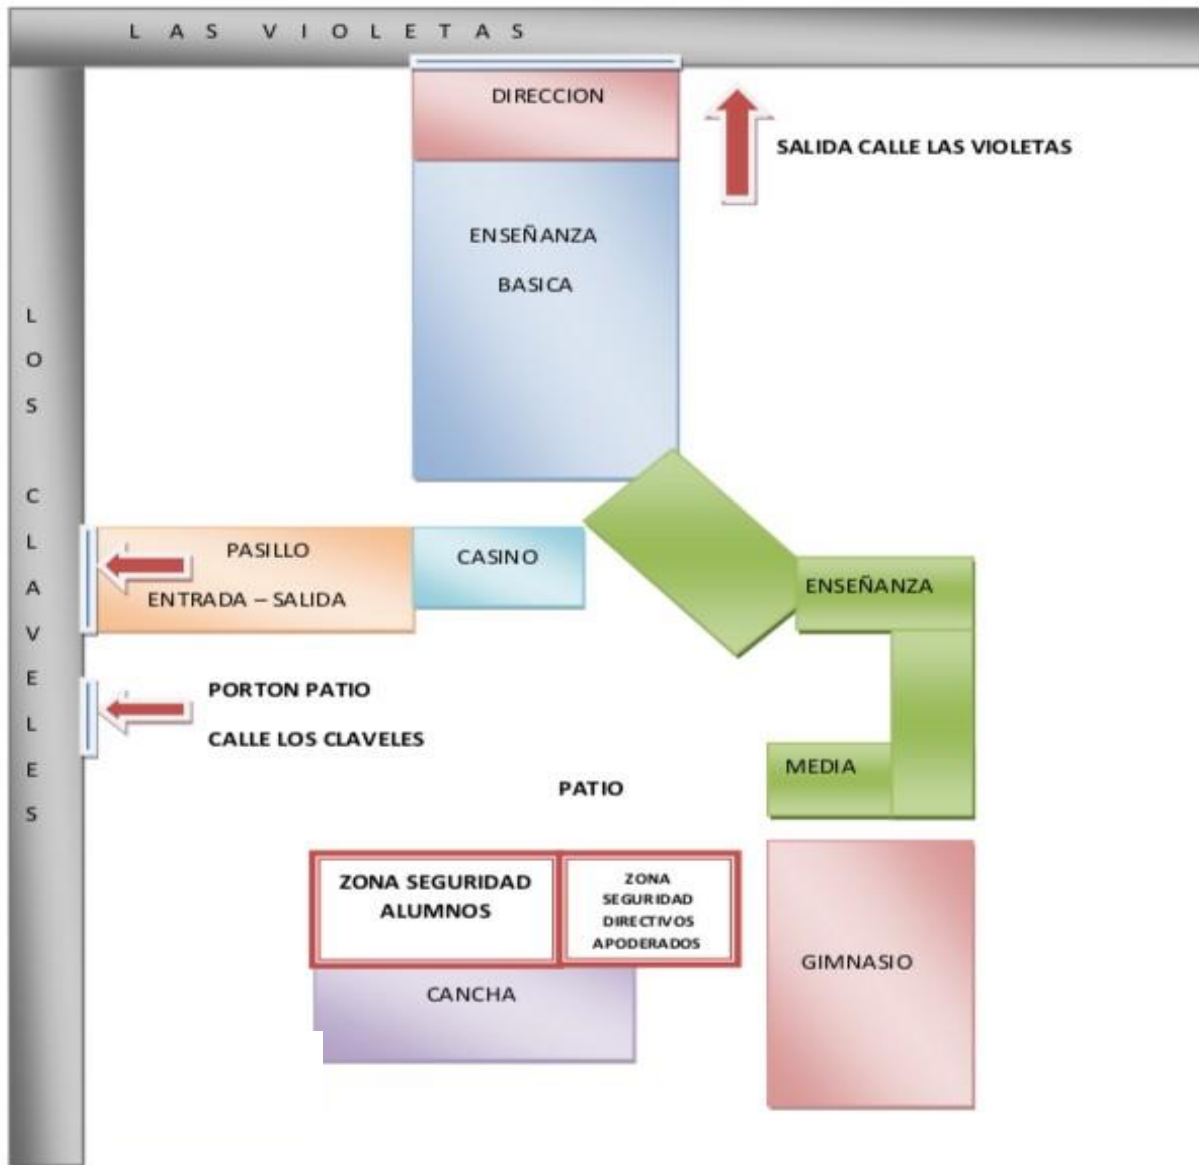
L A S V I O L E T A S

DIRECCION

SALIDA CALLE LAS VIOLETAS

ENSEÑANZA

BASICA

L O S C L A V E L E S

PASILLO

ENTRADA – SALIDA

CASINO

ENSEÑANZA

PORTON PATIO

CALLE LOS CLAVELES

MEDIA

PATIO

ZONA SEGURIDAD ALUMNOS

ZONA SEGURIDAD DIRECTIVOS APODERADOS

GIMNASIO

CANCHA